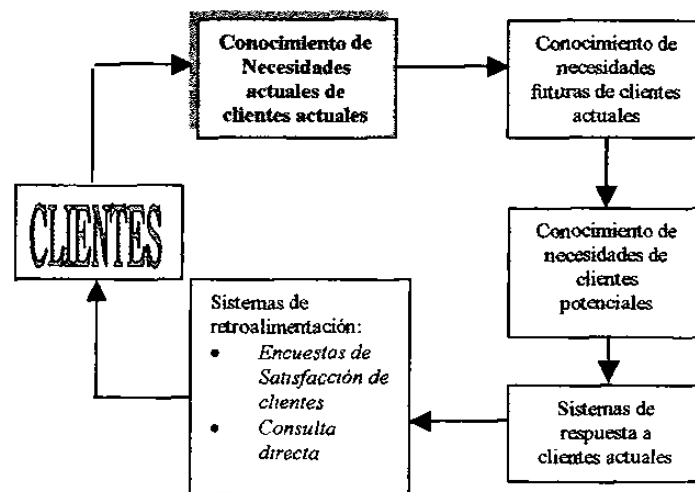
Conocimiento de Necesidades actuales de clientes actuales

Conocimiento de necesidades futuras de clientes actuales

CLIENTES

Conocimiento de necesidades de clientes potenciales

Sistemas de retroalimentación:
- *Encuestas de Satisfacción de clientes*
- *Consulta directa*

Sistemas de respuesta a clientes actuales